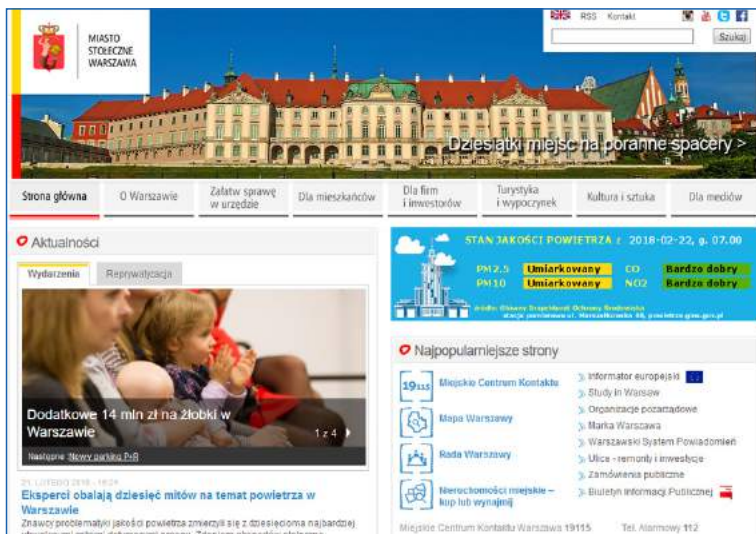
MIASTO STOŁECZNE WARSZAWA

RSS Kontakt

Szukaj

Dziesiątki miejsc na poranne spacery >

Strona główna | O Warszawie | Załatw sprawę w urzędzie | Dla mieszkańców | Dla firm i inwestorów | Turystyka i wypoczynek | Kultura i sztuka | Dla mediów

Aktualności

Wydarzenia | Reprywatyzacja

Dodatkowe 14 mln zł na żłobki w Warszawie

1 z 4

Następne: Nowy parking P+R

21 LUTEGO 2018 - 16:24

Eksperci obalają dziesięć mitów na temat powietrza w Warszawie

Znawcy problematyki jakości powietrza zmierzyli się z dziesięcioma najbardziej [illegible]

STAN JAKOŚCI POWIETRZA z 2018-02-22, g. 07.00

| PM2.5 | Umiarkowany | CO | Bardzo dobry |
|---|---|---|---|
| PM10 | Umiarkowany | NO2 | Bardzo dobry |

źródło: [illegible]

Najpopularniejsze strony

19115 Miejskie Centrum Kontaktu
Mapa Warszawy
Rada Warszawy
Nieruchomości miejskie – kup lub wynajmij

Informator europejski
Study in Warsaw
Organizacje pozarządowe
Marka Warszawa
Warszawski System Powiadomień
Ulice - remonty i inwestycje
Zamówienia publiczne
Biuletyn Informacji Publicznej

Miejskie Centrum Kontaktu Warszawa 19115 Tel. Alarmowy 112